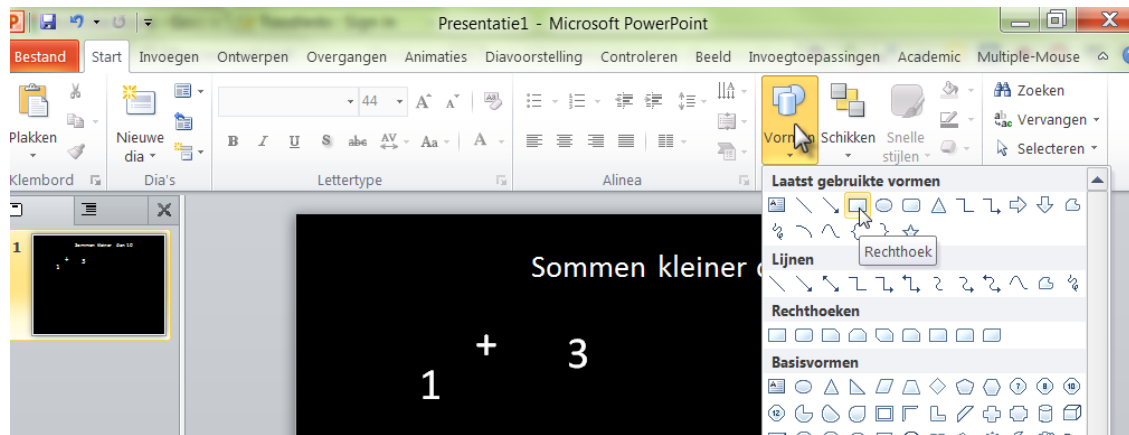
Presentatie1 - Microsoft PowerPoint

Bestand | Start | Invoegen | Ontwerpen | Overgangen | Animaties | Diavoorstelling | Controleren | Beeld | Invoegtoepassingen | Academic | Multiple-Mouse

Plakken
Nieuwe dia
44
Vormen
Schikken
Snelle stijlen
Zoeken
Vervangen
Selecteren
Klembord
Dia's
Lettertype
Alinea

Laatst gebruikte vormen
Rechthoek
Lijnen
Rechthoeken
Basisvormen

1
Sommen kleiner dan 10
1 + 3

Sommen kleiner d
1
+
3